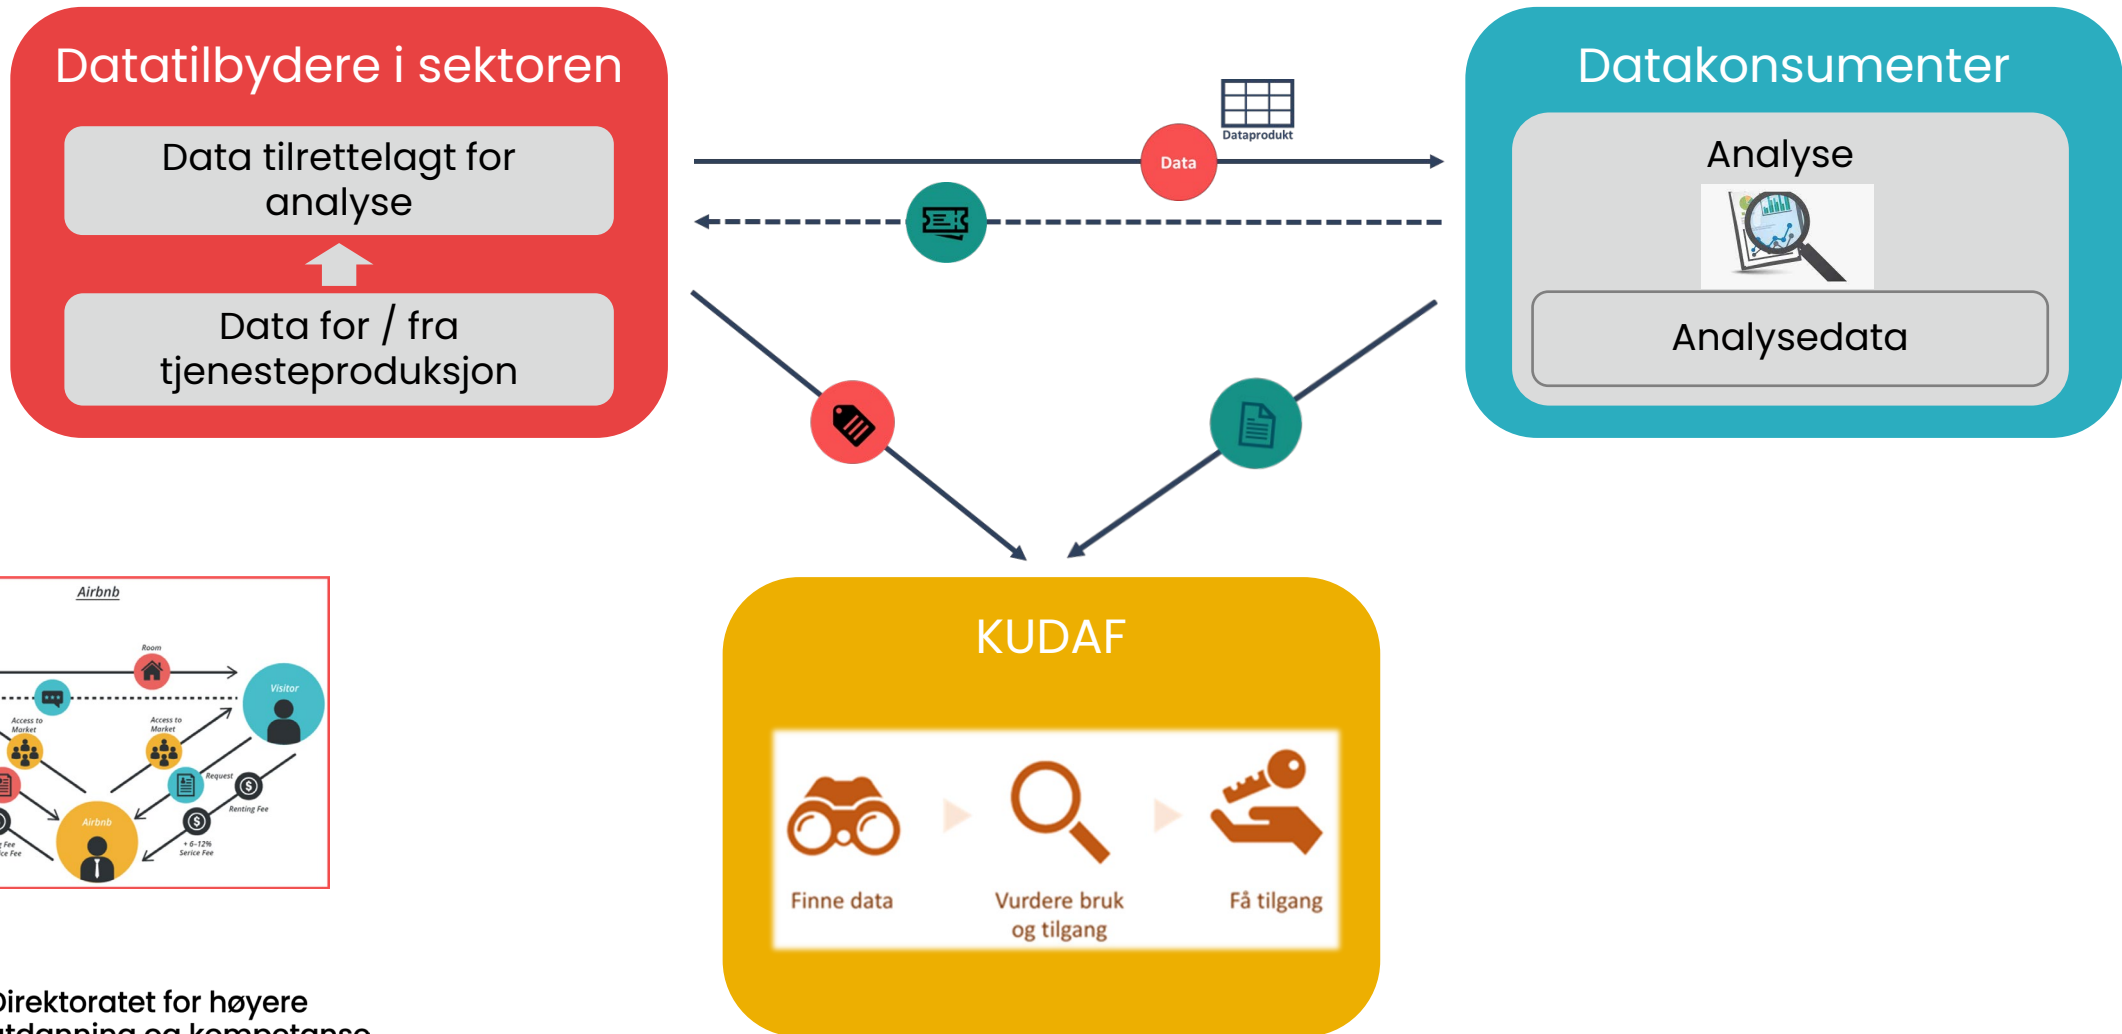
Datatilbydere i sektoren

Data tilrettelagt for analyse

Data for / fra tjenesteproduksjon

Dataprodukt

Data

Datakonsumenter

Analyse

Analysedata

KUDAF

Finne data

Vurdere bruk og tilgang

Få tilgang

Airbnb

Room

Visitor

Access to Market

Access to Market

Request

Renting Fee

Airbnb

+ 6-12% Serice Fee

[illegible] Fee
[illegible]ce Fee

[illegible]irektoratet for høyere
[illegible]tdanning og kompetanse